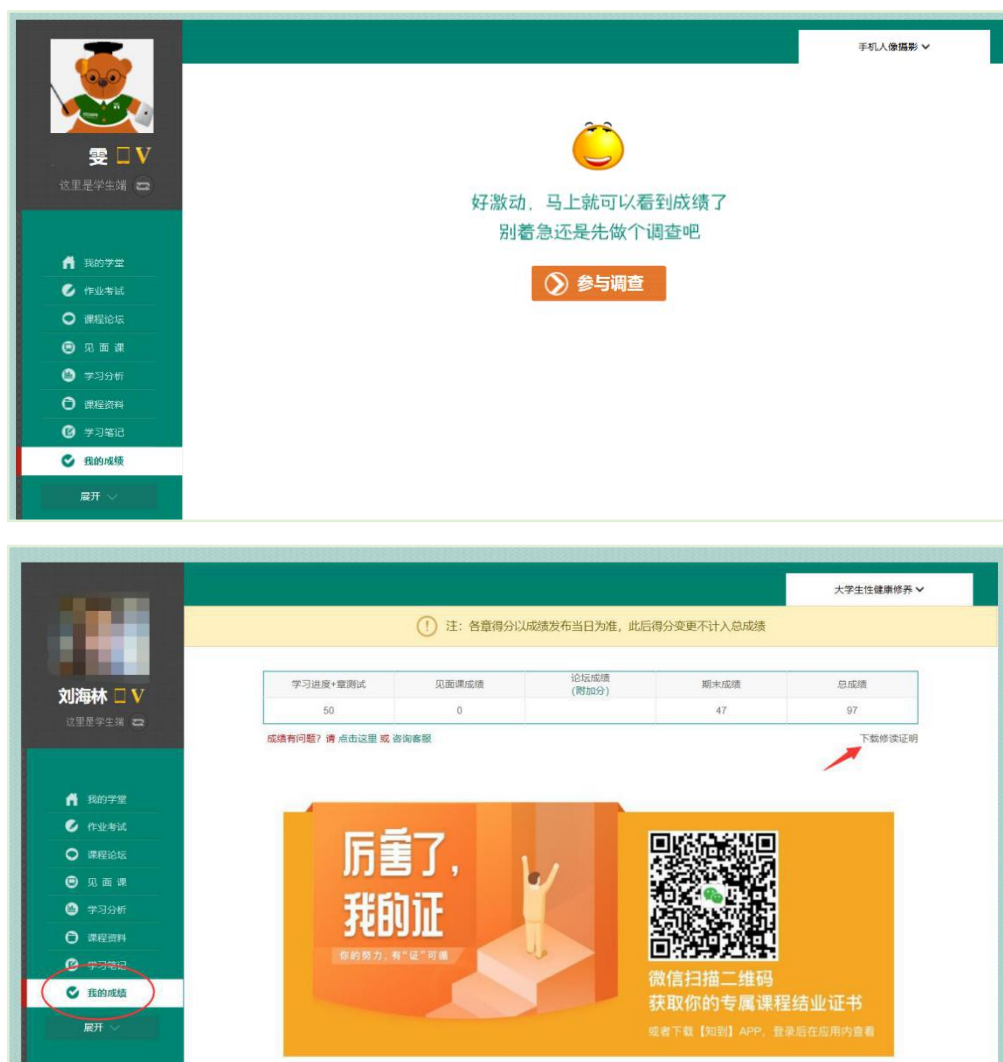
雯 V
这里是学生端

手机人像摄影

好激动，马上就可以看到成绩了
别着急还是先做个调查吧

参与调查

我的学堂
作业考试
课程论坛
见面课
学习分析
课程资料
学习笔记
我的成绩
展开

刘海林 V
这里是学生端

大学生性健康修养

注：各章得分以成绩发布当日为准，此后得分变更不计入总成绩

| 学习进度+章测试 | 见面课成绩 | 论坛成绩（附加分） | 期末成绩 | 总成绩 |
|---|---|---|---|---|
| 50 | 0 | | 47 | 97 |

成绩有问题？请点击这里或咨询客服

下载修读证明

我的学堂
作业考试
课程论坛
见面课
学习分析
课程资料
学习笔记
我的成绩
展开

厉害了，我的证
你的努力，有"证"可循

微信扫描二维码
获取你的专属课程结业证书
或者下载【知到】APP，登录后在应用内查看